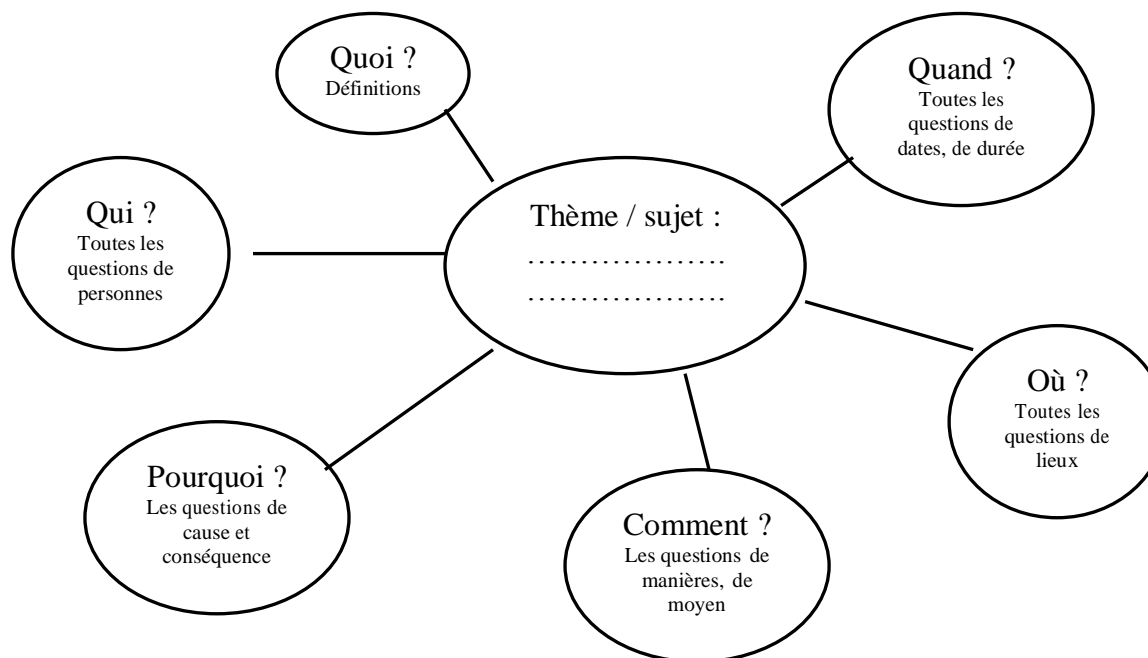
Quoi ?
Définitions

Quand ?
Toutes les questions de dates, de durée

Qui ?
Toutes les questions de personnes

Thème / sujet :
…………………
…………………

Où ?
Toutes les questions de lieux

Pourquoi ?
Les questions de cause et conséquence

Comment ?
Les questions de manières, de moyen